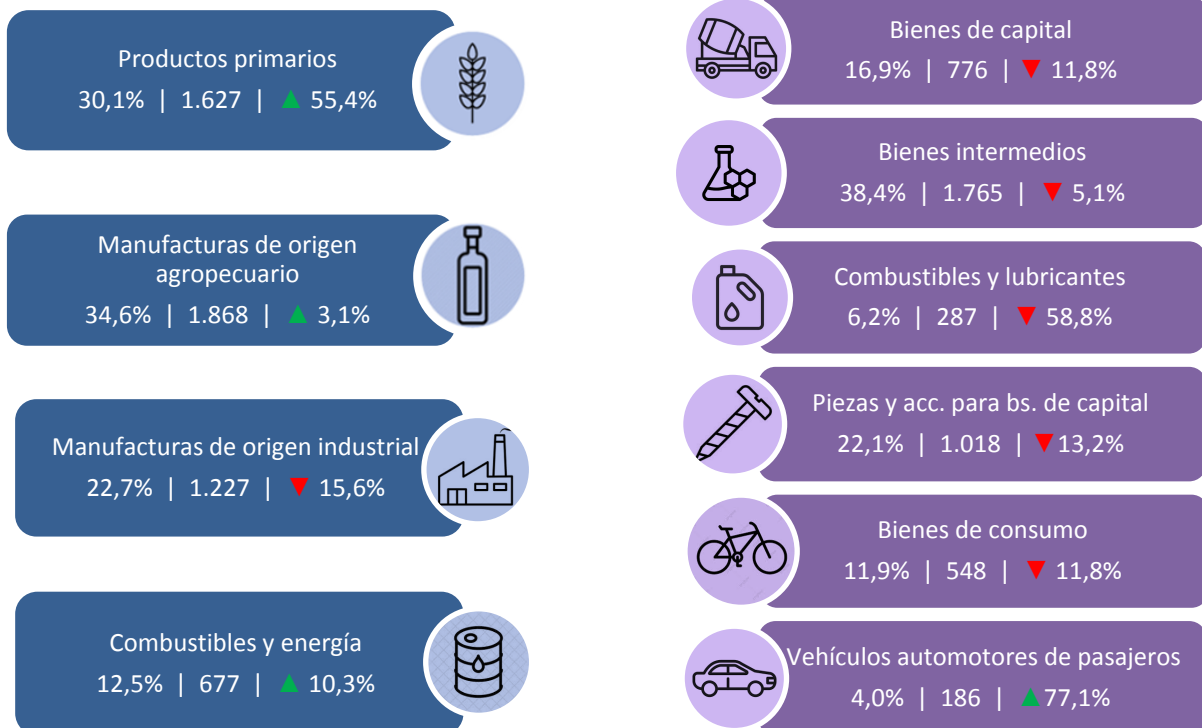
Productos primarios
30,1% | 1.627 | ▲ 55,4%

Manufacturas de origen agropecuario
34,6% | 1.868 | ▲ 3,1%

Manufacturas de origen industrial
22,7% | 1.227 | ▼ 15,6%

Combustibles y energía
12,5% | 677 | ▲ 10,3%

Bienes de capital
16,9% | 776 | ▼ 11,8%

Bienes intermedios
38,4% | 1.765 | ▼ 5,1%

Combustibles y lubricantes
6,2% | 287 | ▼ 58,8%

Piezas y acc. para bs. de capital
22,1% | 1.018 | ▼13,2%

Bienes de consumo
11,9% | 548 | ▼ 11,8%

Vehículos automotores de pasajeros
4,0% | 186 | ▲77,1%